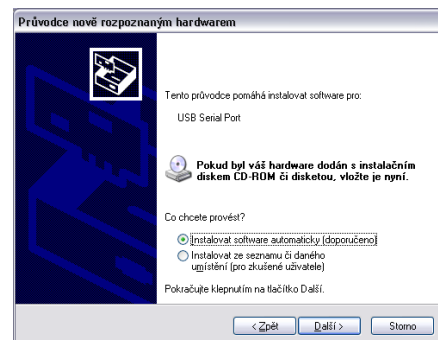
Průvodce nově rozpoznaným hardwarem

Tento průvodce pomáhá instalovat software pro:

USB Serial Port

Pokud byl váš hardware dodán s instalačním diskem CD-ROM či disketou, vložte je nyní.

Co chcete provést?

Instalovat software automaticky (doporučeno)

Instalovat ze seznamu či daného umístění (pro zkušené uživatele)

Pokračujte klepnutím na tlačítko Další.

< Zpět   Další >   Storno